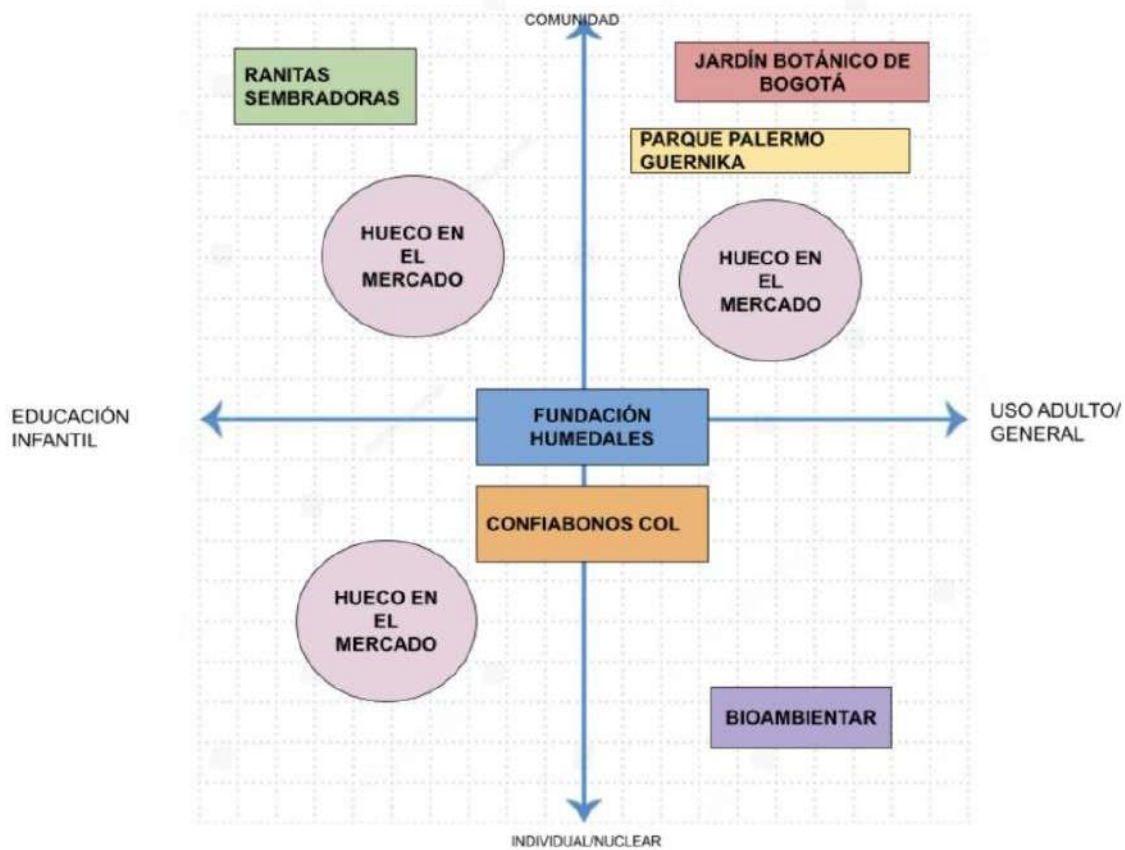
COMUNIDAD

RANITAS SEMBRADORAS

JARDÍN BOTÁNICO DE BOGOTÁ

PARQUE PALERMO GUERNIKA

HUECO EN EL MERCADO

HUECO EN EL MERCADO

EDUCACIÓN INFANTIL

FUNDACIÓN HUMEDALES

USO ADULTO/ GENERAL

CONFIABONOS COL

HUECO EN EL MERCADO

BIOAMBIENTAR

INDIVIDUAL/NUCLEAR